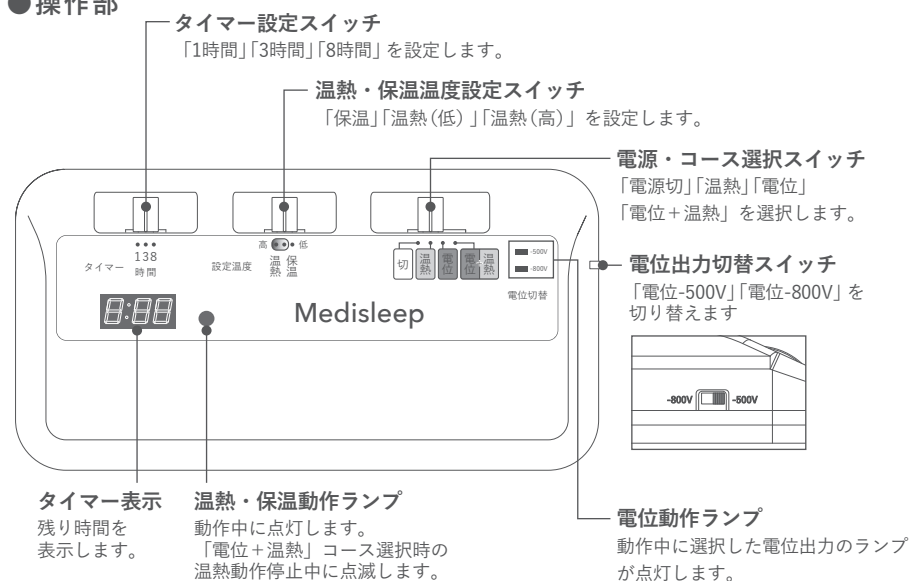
●操作部

タイマー設定スイッチ
「1時間」「3時間」「8時間」を設定します。

温熱・保温温度設定スイッチ
「保温」「温熱(低)」「温熱(高)」を設定します。

電源・コース選択スイッチ
「電源切」「温熱」「電位」「電位+温熱」を選択します。

タイマー 138 時間

設定温度 高 低 温熱 保温

切 温熱 電位 電位 温熱

-500V -800V 電位切替

8:88

Medisleep

電位出力切替スイッチ
「電位-500V」「電位-800V」を切り替えます

-800V -500V

タイマー表示
残り時間を表示します。

温熱・保温動作ランプ
動作中に点灯します。
「電位+温熱」コース選択時の温熱動作停止中に点滅します。

電位動作ランプ
動作中に選択した電位出力のランプが点灯します。